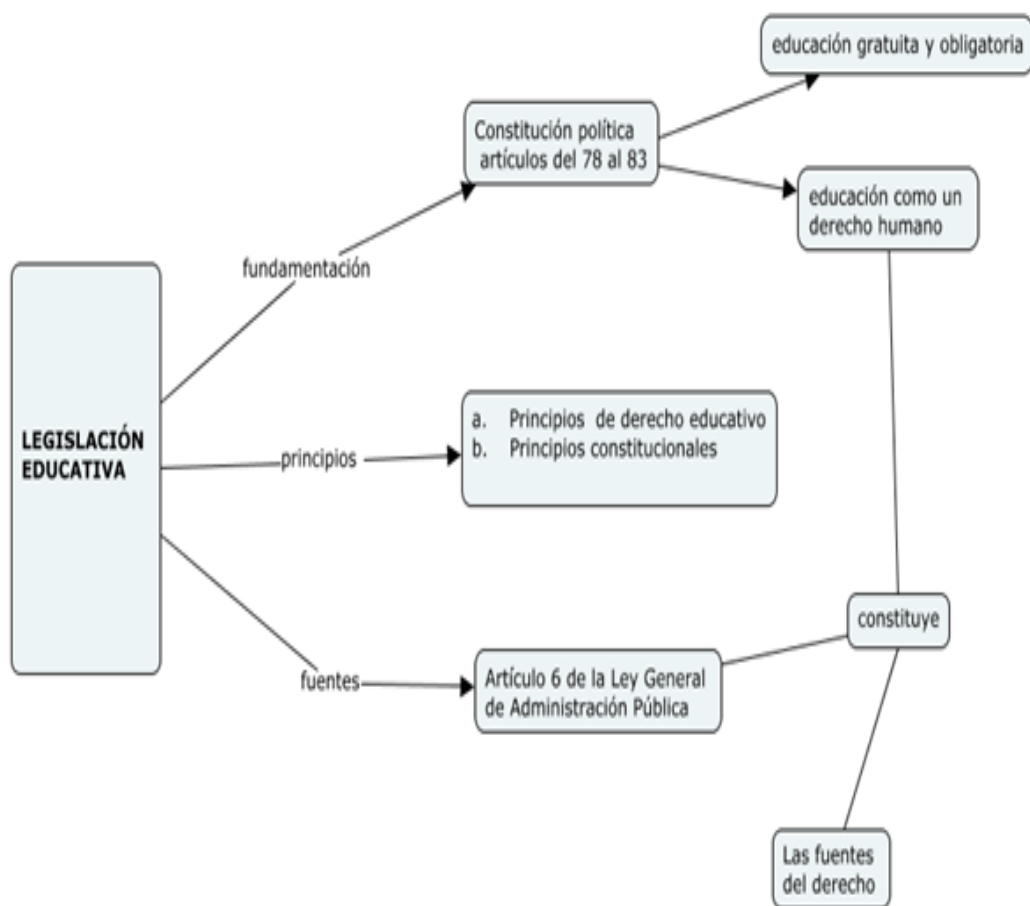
LEGISLACIÓN EDUCATIVA

fundamentación

Constitución política artículos del 78 al 83

educación gratuita y obligatoria

educación como un derecho humano

principios

a. Principios de derecho educativo
b. Principios constitucionales

fuentes

Artículo 6 de la Ley General de Administración Pública

constituye

Las fuentes del derecho